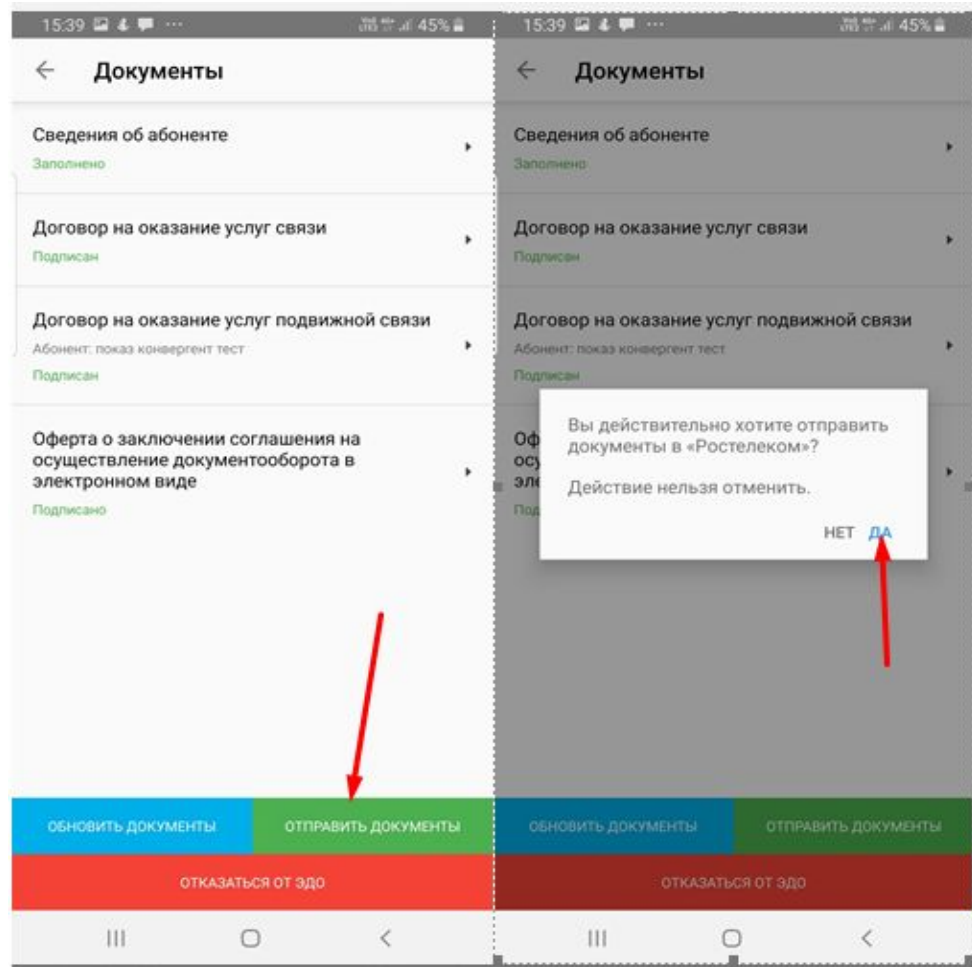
15:39 45%

Документы

Сведения об абоненте
Заполнено

Договор на оказание услуг связи
Подписан

Договор на оказание услуг подвижной связи
Абонент: показ конвергент тест
Подписан

Оферта о заключении соглашения на осуществление документооборота в электронном виде
Подписано

ОБНОВИТЬ ДОКУМЕНТЫ
ОТПРАВИТЬ ДОКУМЕНТЫ
ОТКАЗАТЬСЯ ОТ ЭДО

15:39 45%

Документы

Сведения об абоненте
Заполнено

Договор на оказание услуг связи
Подписан

Договор на оказание услуг подвижной связи
Абонент: показ конвергент тест
Подписан

Оф
осу
эл
Под

Вы действительно хотите отправить документы в «Ростелеком»?

Действие нельзя отменить.

НЕТ ДА

ОБНОВИТЬ ДОКУМЕНТЫ
ОТПРАВИТЬ ДОКУМЕНТЫ
ОТКАЗАТЬСЯ ОТ ЭДО